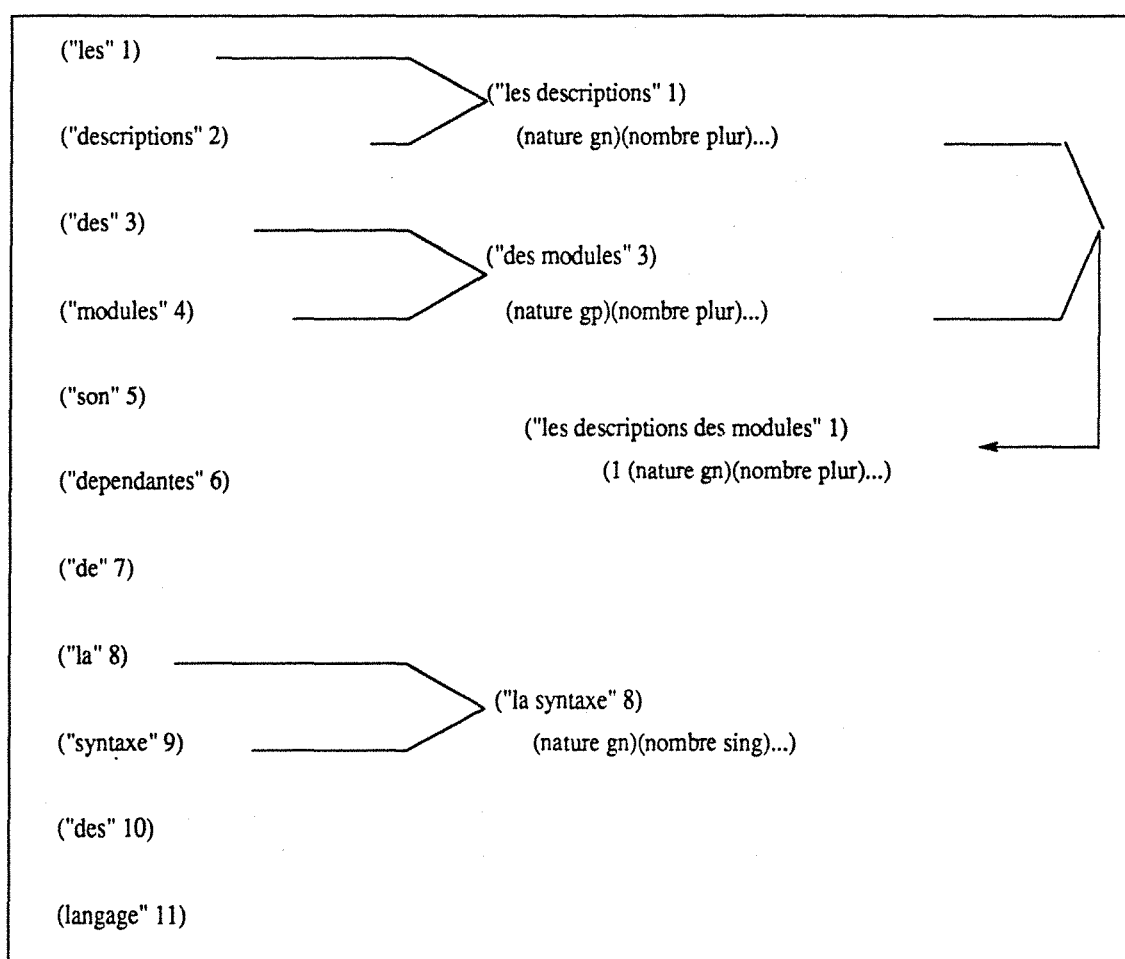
("les" 1)

("descriptions" 2)

("les descriptions" 1)
(nature gn)(nombre plur)...)

("des" 3)

("modules" 4)

("des modules" 3)
(nature gp)(nombre plur)...)

("son" 5)

("les descriptions des modules" 1)
(1 (nature gn)(nombre plur)...)

("dependantes" 6)

("de" 7)

("la" 8)

("syntaxe" 9)

("la syntaxe" 8)
(nature gn)(nombre sing)...)

("des" 10)

(langage" 11)